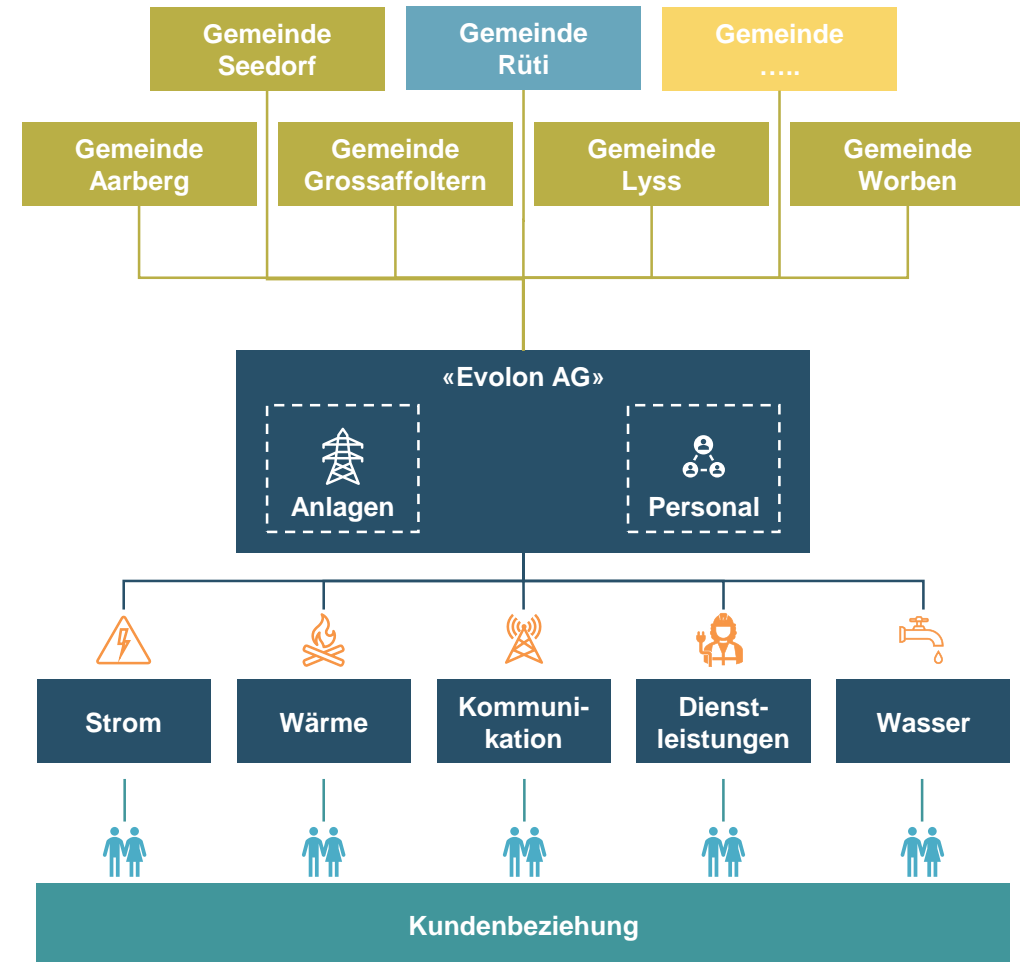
Gemeinde Seedorf

Gemeinde Rüti

Gemeinde …..

Gemeinde Aarberg

Gemeinde Grossaffoltern

Gemeinde Lyss

Gemeinde Worben

«Evolon AG»

Anlagen

Personal

Strom

Wärme

Kommunikation

Dienstleistungen

Wasser

Kundenbeziehung